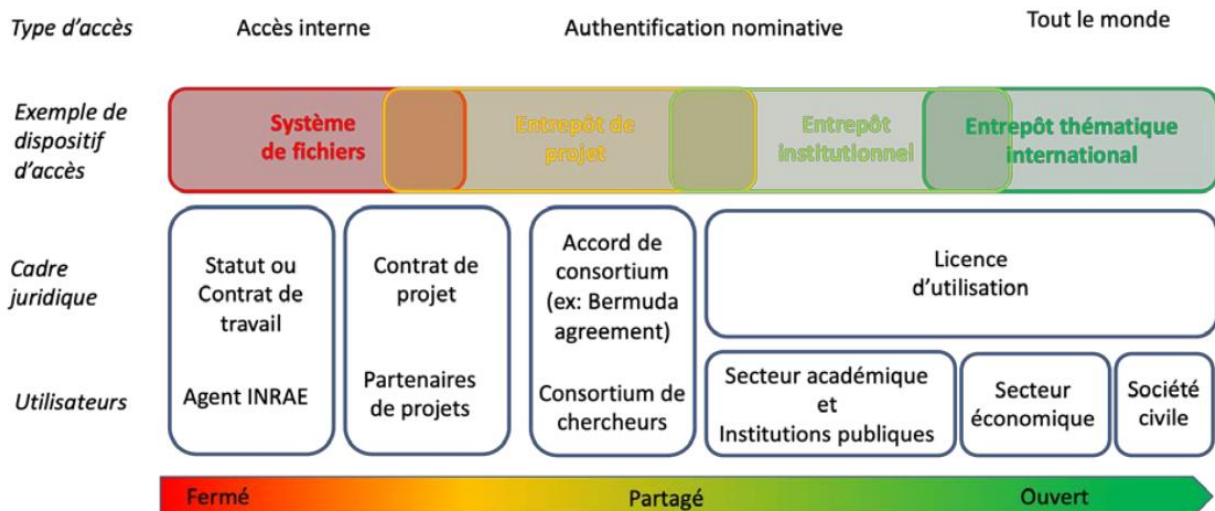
Type d'accès

Accès interne

Authentification nominative

Tout le monde

Exemple de dispositif d'accès

Système de fichiers

Entrepôt de projet

Entrepôt institutionnel

Entrepôt thématique international

Cadre juridique

Statut ou Contrat de travail

Contrat de projet

Accord de consortium (ex: Bermuda agreement)

Licence d'utilisation

Utilisateurs

Agent INRAE

Partenaires de projets

Consortium de chercheurs

Secteur académique et Institutions publiques

Secteur économique

Société civile

Fermé

Partagé

Ouvert